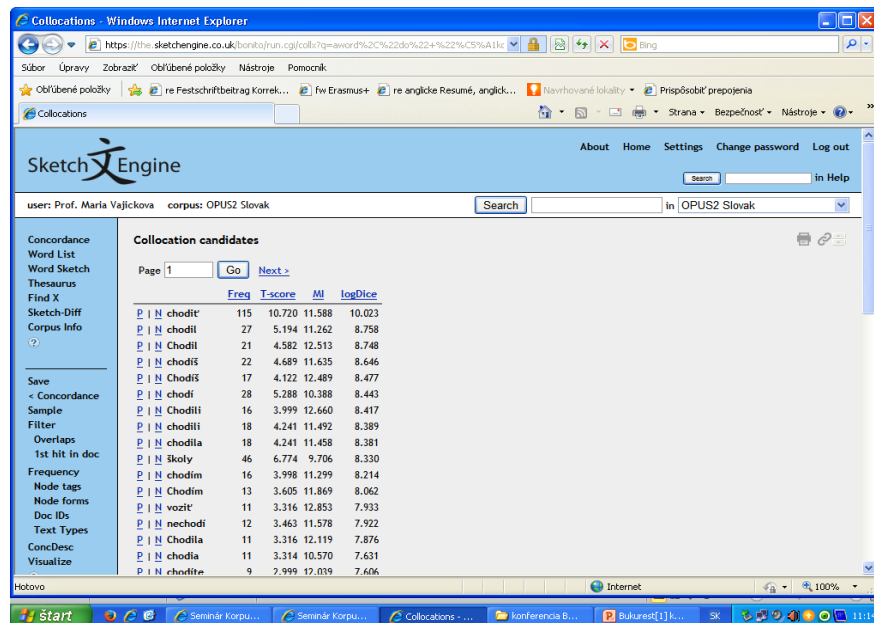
Collocations - Windows Internet Explorer

https://the.sketchengine.co.uk/bonito/run.cgi/collx?q=aword%2C%22do%22+%22%C5%A1k

Bing

Súbor Úpravy Zobraziť Obľúbené položky Nástroje Pomocník

Obľúbené položky | re Festschriftbeitrag Korrek... | fw Erasmus+ | re anglicke Resumé, anglick... | Navrhované lokality | Prispôsobiť prepojenia

Collocations

Strana | Bezpečnosť | Nástroje

Sketch Engine

About Home Settings Change password Log out

Search in Help

user: Prof. Maria Vajickova corpus: OPUS2 Slovak

Search in OPUS2 Slovak

Concordance
Word List
Word Sketch
Thesaurus
Find X
Sketch-Diff
Corpus Info

Save
< Concordance
Sample
Filter
Overlaps
1st hit in doc
Frequency
Node tags
Node forms
Doc IDs
Text Types
ConcDesc
Visualize

Collocation candidates

Page 1 Go Next >

| | | Freq | T-score | MI | logDice |
|---|---|---|---|---|---|
| P \| N | chodiť | 115 | 10.720 | 11.588 | 10.023 |
| P \| N | chodil | 27 | 5.194 | 11.262 | 8.758 |
| P \| N | Chodil | 21 | 4.582 | 12.513 | 8.748 |
| P \| N | chodíš | 22 | 4.689 | 11.635 | 8.646 |
| P \| N | Chodíš | 17 | 4.122 | 12.489 | 8.477 |
| P \| N | chodí | 28 | 5.288 | 10.388 | 8.443 |
| P \| N | Chodili | 16 | 3.999 | 12.660 | 8.417 |
| P \| N | chodili | 18 | 4.241 | 11.492 | 8.389 |
| P \| N | chodila | 18 | 4.241 | 11.458 | 8.381 |
| P \| N | školy | 46 | 6.774 | 9.706 | 8.330 |
| P \| N | chodím | 16 | 3.998 | 11.299 | 8.214 |
| P \| N | Chodím | 13 | 3.605 | 11.869 | 8.062 |
| P \| N | voziť | 11 | 3.316 | 12.853 | 7.933 |
| P \| N | nechodí | 12 | 3.463 | 11.578 | 7.922 |
| P \| N | Chodila | 11 | 3.316 | 12.119 | 7.876 |
| P \| N | chodia | 11 | 3.314 | 10.570 | 7.631 |
| P \| N | chodíte | 9 | 2.999 | 12.039 | 7.606 |

Hotovo | Internet | 100%

štart | Seminár Korpu... | Seminár Korpu... | Collocations - ... | konferencia B... | Bukurest[1] k... | SK | 11:14